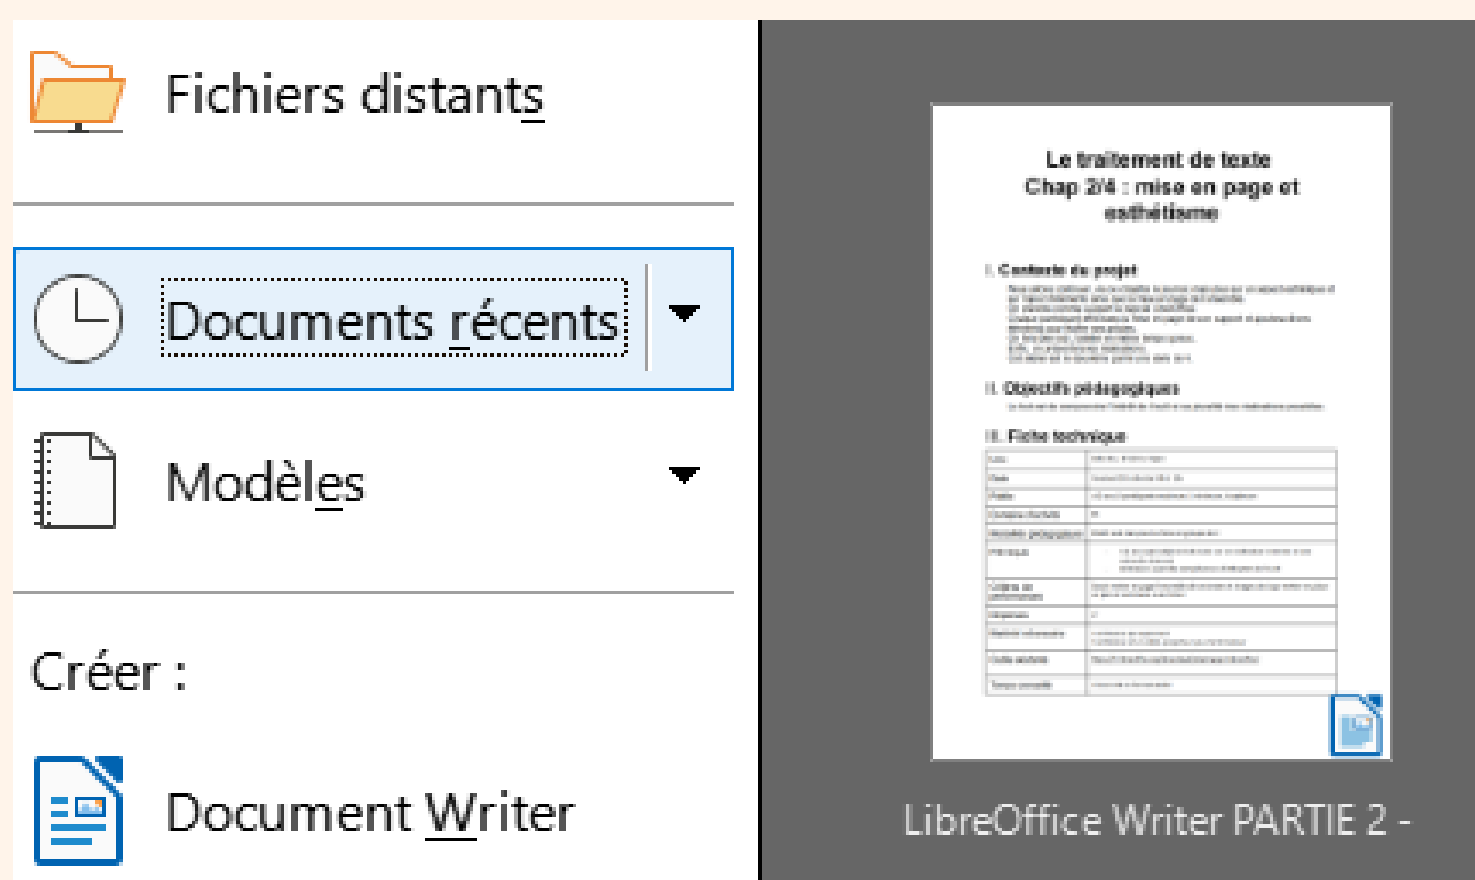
Fichiers distants

Documents récents

Modèles

Créer :

Document Writer

Le traitement de texte
Chap 2/4 : mise en page et esthétisme

I. Contexte du projet

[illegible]

II. Objectifs pédagogiques

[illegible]

III. Fiche technique

| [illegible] | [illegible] |
|---|---|
| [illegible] | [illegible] |
| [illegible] | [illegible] |
| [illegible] | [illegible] |
| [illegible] | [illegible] |
| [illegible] | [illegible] |
| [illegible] | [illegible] |
| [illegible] | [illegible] |
| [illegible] | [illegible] |
| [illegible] | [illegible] |
| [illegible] | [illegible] |

LibreOffice Writer PARTIE 2 -